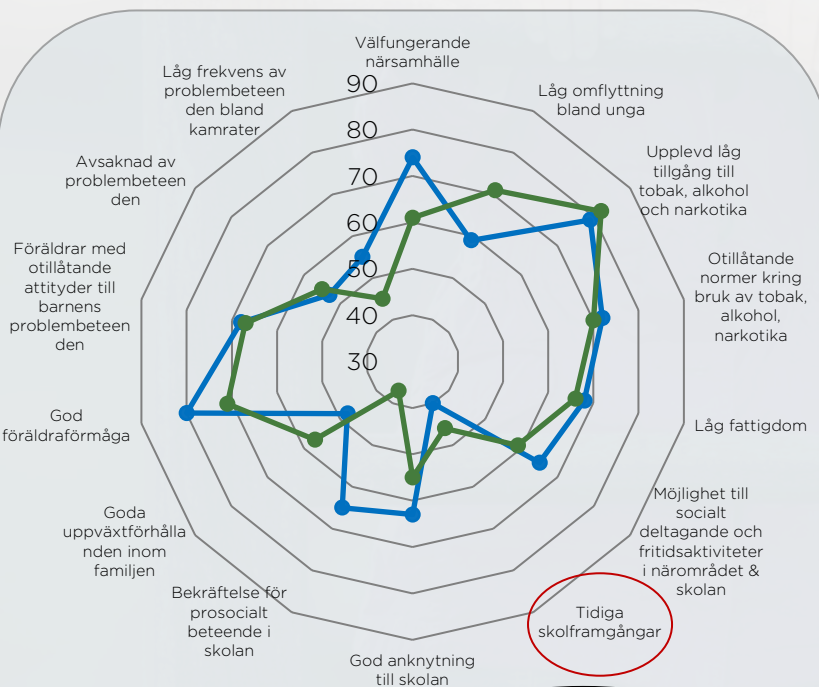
Välfungerande närsamhälle

Låg omflyttning bland unga

Upplevd låg tillgång till tobak, alkohol och narkotika

Otillåtande normer kring bruk av tobak, alkohol, narkotika

Låg fattigdom

Möjlighet till socialt deltagande och fritidsaktiviteter i närområdet & skolan

Tidiga skolframgångar

God anknytning till skolan

Bekräftelse för prosocialt beteende i skolan

Goda uppväxtförhållanden inom familjen

God föräldraförmåga

Föräldrar med otillåtande attityder till barnens problembeteenden

Avsaknad av problembeteenden

Låg frekvens av problembeteenden bland kamrater

90
80
70
60
50
40
30